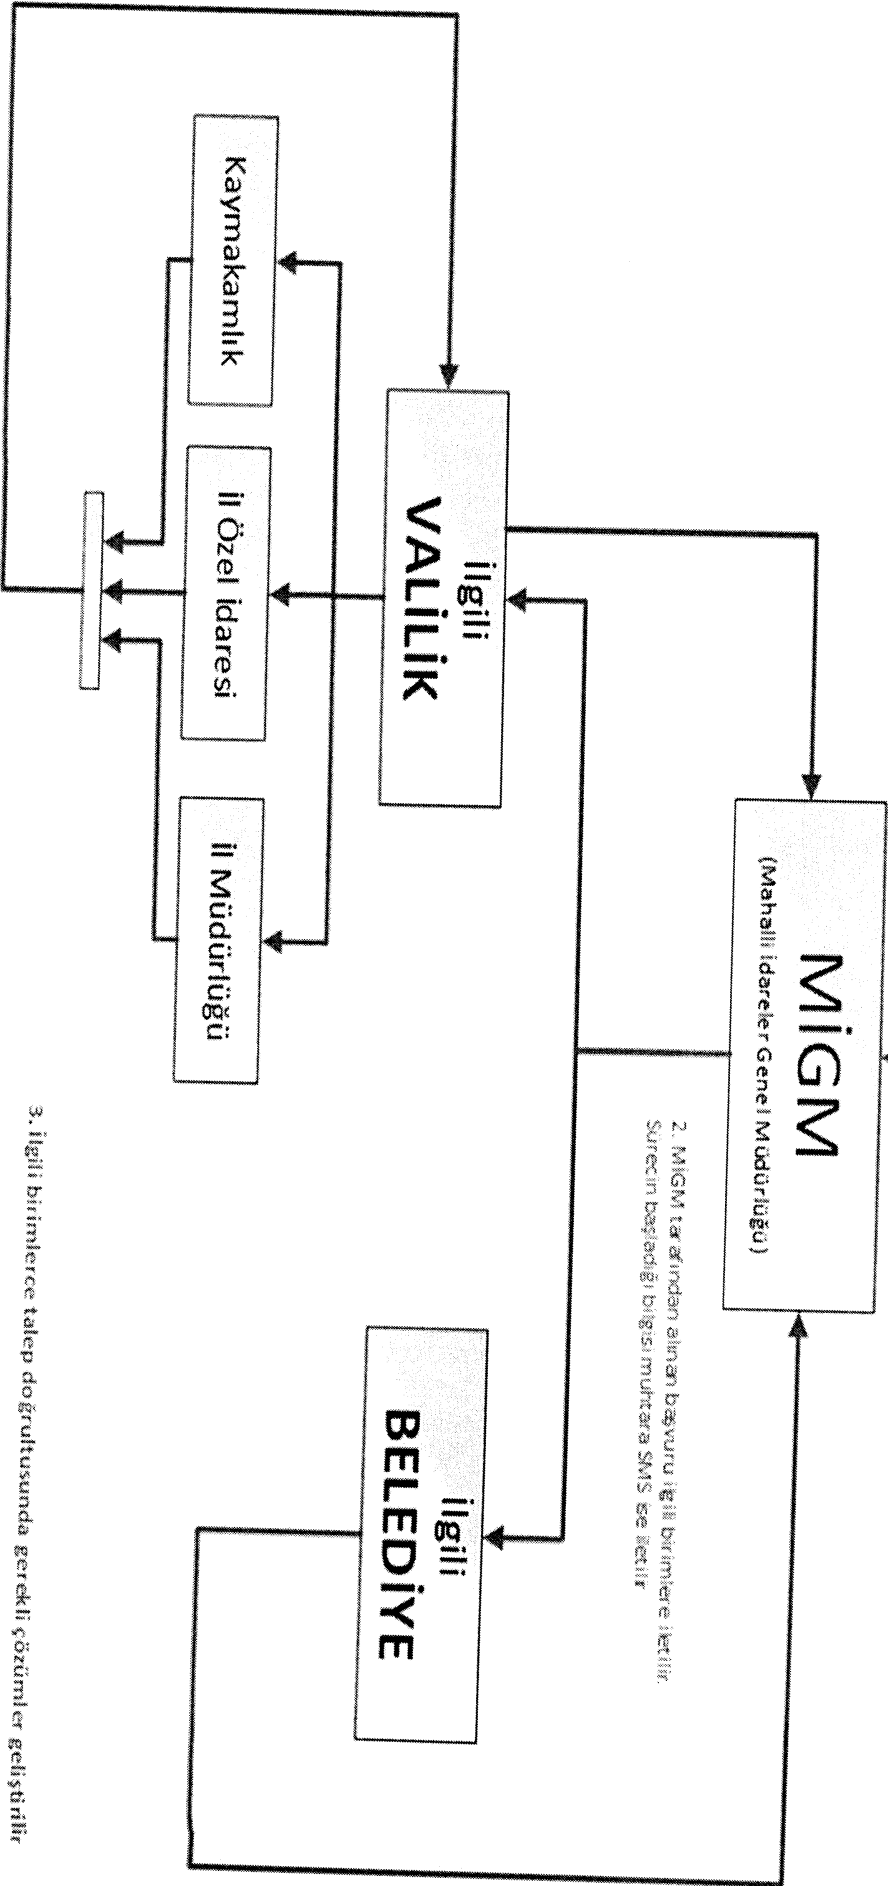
MİGM
(Mahalli İdareler Genel Müdürlüğü)

2. MİGM tarafından alınan başvuru ilgili birimlere iletilir. Sürecin başladığı bilgisi muhtara SMS ile iletilir

İlgili
VALİLİK

Kaymakamlık

İl Özel idaresi

İl Müdürlüğü

İlgili
BELEDİYE

3. İlgili birimlerce talep doğrultusunda gerekli çözümler geliştirilir